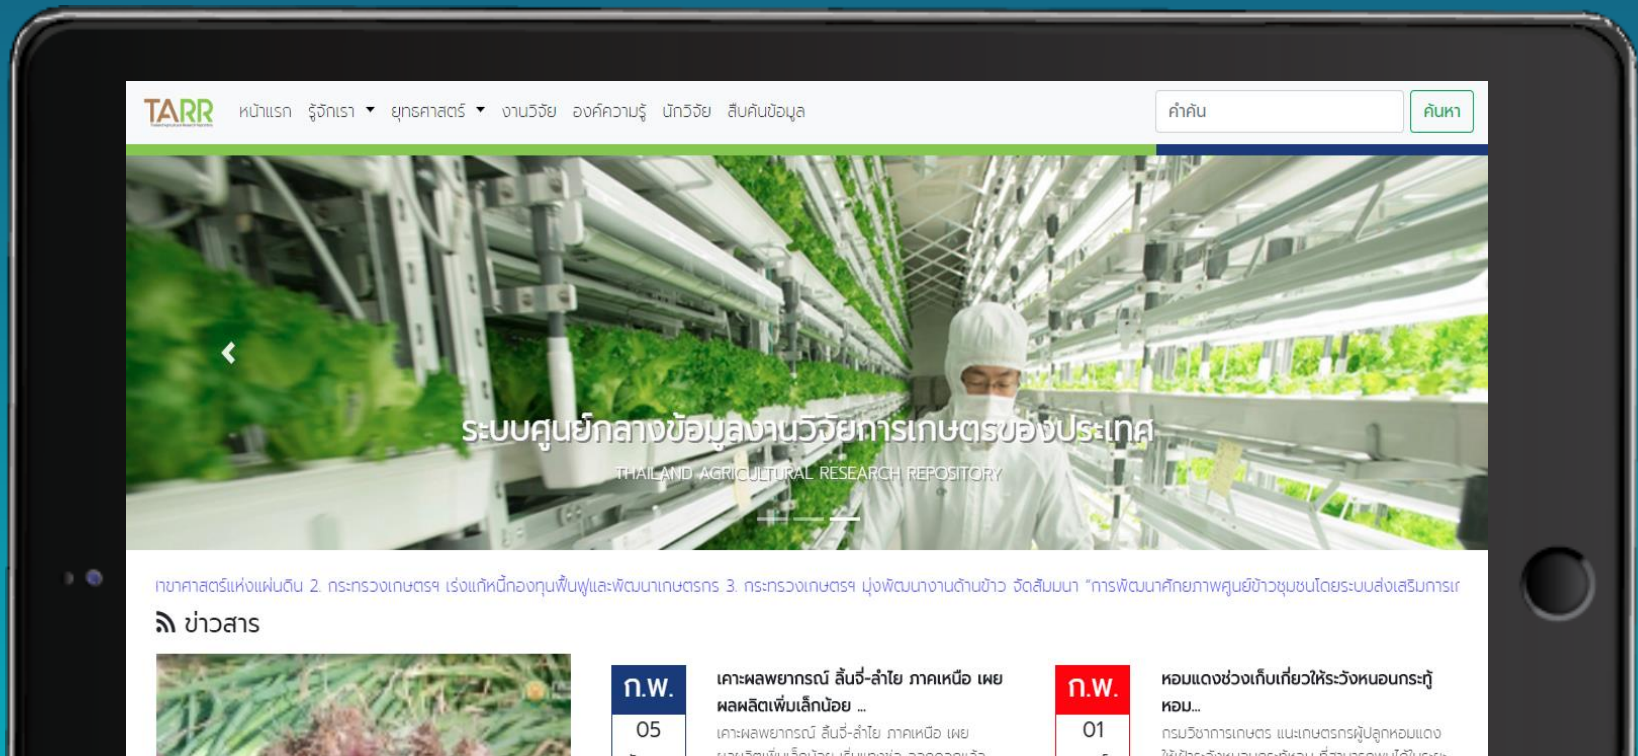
TARR หน้าแรก รู้จักเรา ยุทธศาสตร์ งานวิจัย องค์ความรู้ นักวิจัย สืบค้นข้อมูล

คำค้น ค้นหา

ระบบศูนย์กลางข้อมูลงานวิจัยการเกษตรของประเทศ

THAILAND AGRICULTURAL RESEARCH REPOSITORY

าษาศาสตร์แห่งแผ่นดิน 2. กระทรวงเกษตรฯ เร่งแก้หนี้กองทุนฟื้นฟูและพัฒนาเกษตรกร 3. กระทรวงเกษตรฯ มุ่งพัฒนางานด้านข้าว จัดสัมมนา "การพัฒนาศักยภาพศูนย์ข้าวชุมชนโดยระบบส่งเสริมการเ

ข่าวสาร

ก.พ.
05

เคาะผลพยากรณ์ ลิ้นจี่-ลำไย ภาคเหนือ เผย ผลผลิตเพิ่มเล็กน้อย ...

เคาะผลพยากรณ์ ลิ้นจี่-ลำไย ภาคเหนือ เผย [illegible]

ก.พ.
01

หอมแดงช่วงเก็บเกี่ยวให้ระวังหนอนกระทู้หอม...

กรมวิชาการเกษตร แนะเกษตรกรผู้ปลูกหอมแดง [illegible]